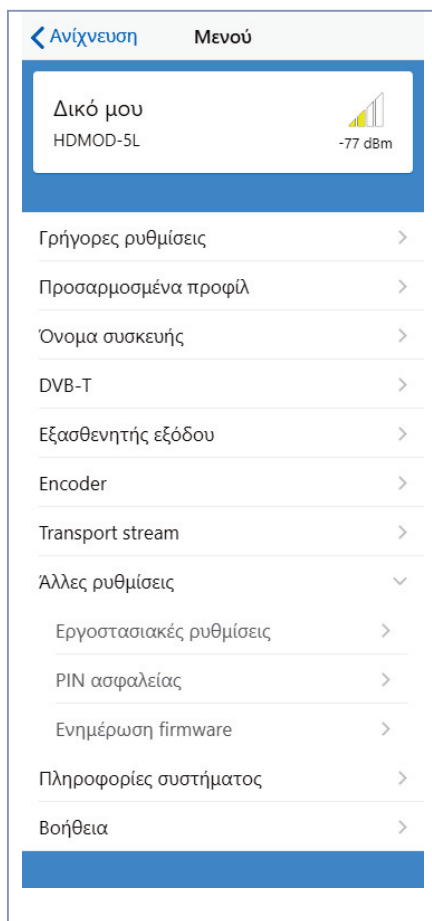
Ανίχνευση Μενού

Δικό μου
HDMOD-5L
-77 dBm

Γρήγορες ρυθμίσεις
Προσαρμοσμένα προφίλ
Όνομα συσκευής
DVB-T
Εξασθενητής εξόδου
Encoder
Transport stream
Άλλες ρυθμίσεις
Εργοστασιακές ρυθμίσεις
PIN ασφαλείας
Ενημέρωση firmware
Πληροφορίες συστήματος
Βοήθεια